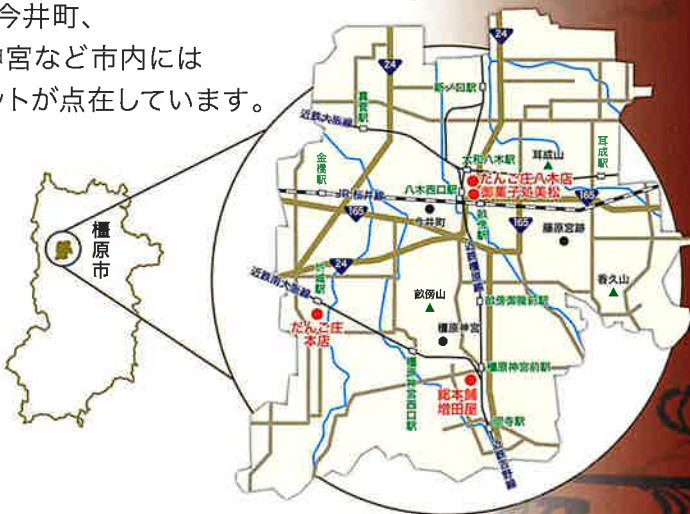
今井町、
宮など市内には
ットが点在しています。

24
24
新ノ口駅
真菅駅
近鉄大阪線
耳成山
耳成駅
大和八木駅
だんご庄八木店
御菓子処美松
金橋駅
八木西口駅
JR桜井線
165
165
165
今井町
藤原宮跡
橿原市
24
近鉄南大阪線
畝傍山
香久山
畝傍御陵前駅
だんご庄本店
橿原神宮
橿原神宮前駅
総本舗増田屋
橿原神宮西口駅
岡寺駅
近鉄吉野線